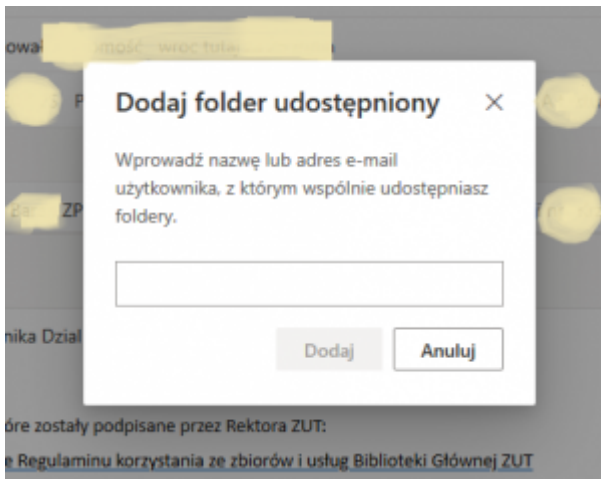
owa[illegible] mość wroc tut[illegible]

P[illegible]

Dodaj folder udostępniony ×

Wprowadź nazwę lub adres e-mail użytkownika, z którym wspólnie udostępniasz foldery.

Dodaj Anuluj

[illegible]za ZP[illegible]

nika Dział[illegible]

óre zostały podpisane przez Rektora ZUT:

e Regulaminu korzystania ze zbiorów i usług Biblioteki Głównej ZUT